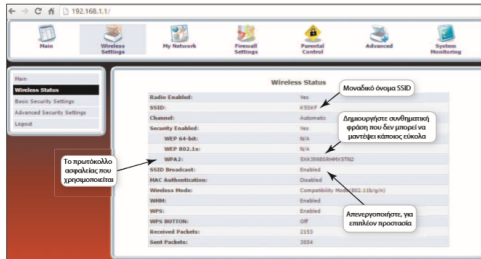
192.168.1.1/

Main
Wireless Settings
My Network
Firewall Settings
Parental Control
Advanced
System Monitoring

Main
Wireless Status
Basic Security Settings
Advanced Security Settings
Logout

Wireless Status

| | |
|---|---|
| Radio Enabled: | Yes |
| SSID: | 4YSKF |
| Channel: | Automatic |
| Security Enabled: | Yes |
| WEP 64-bit: | N/A |
| WEP 802.1x: | N/A |
| WPA2: | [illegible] |
| SSID Broadcast: | Enabled |
| MAC Authentication: | Disabled |
| Wireless Mode: | Compatibility Mode(802.11b/g/n) |
| WMM: | Enabled |
| WPS: | Enabled |
| WPS BUTTON: | Off |
| Received Packets: | 2153 |
| Sent Packets: | 3554 |

Μοναδικό όνομα SSID

Δημιουργήστε συνθηματική φράση που δεν μπορεί να μαντέψει κάποιος εύκολα

Το πρωτόκολλο ασφαλείας που χρησιμοποιείται

Απενεργοποιήστε, για επιπλέον προστασία